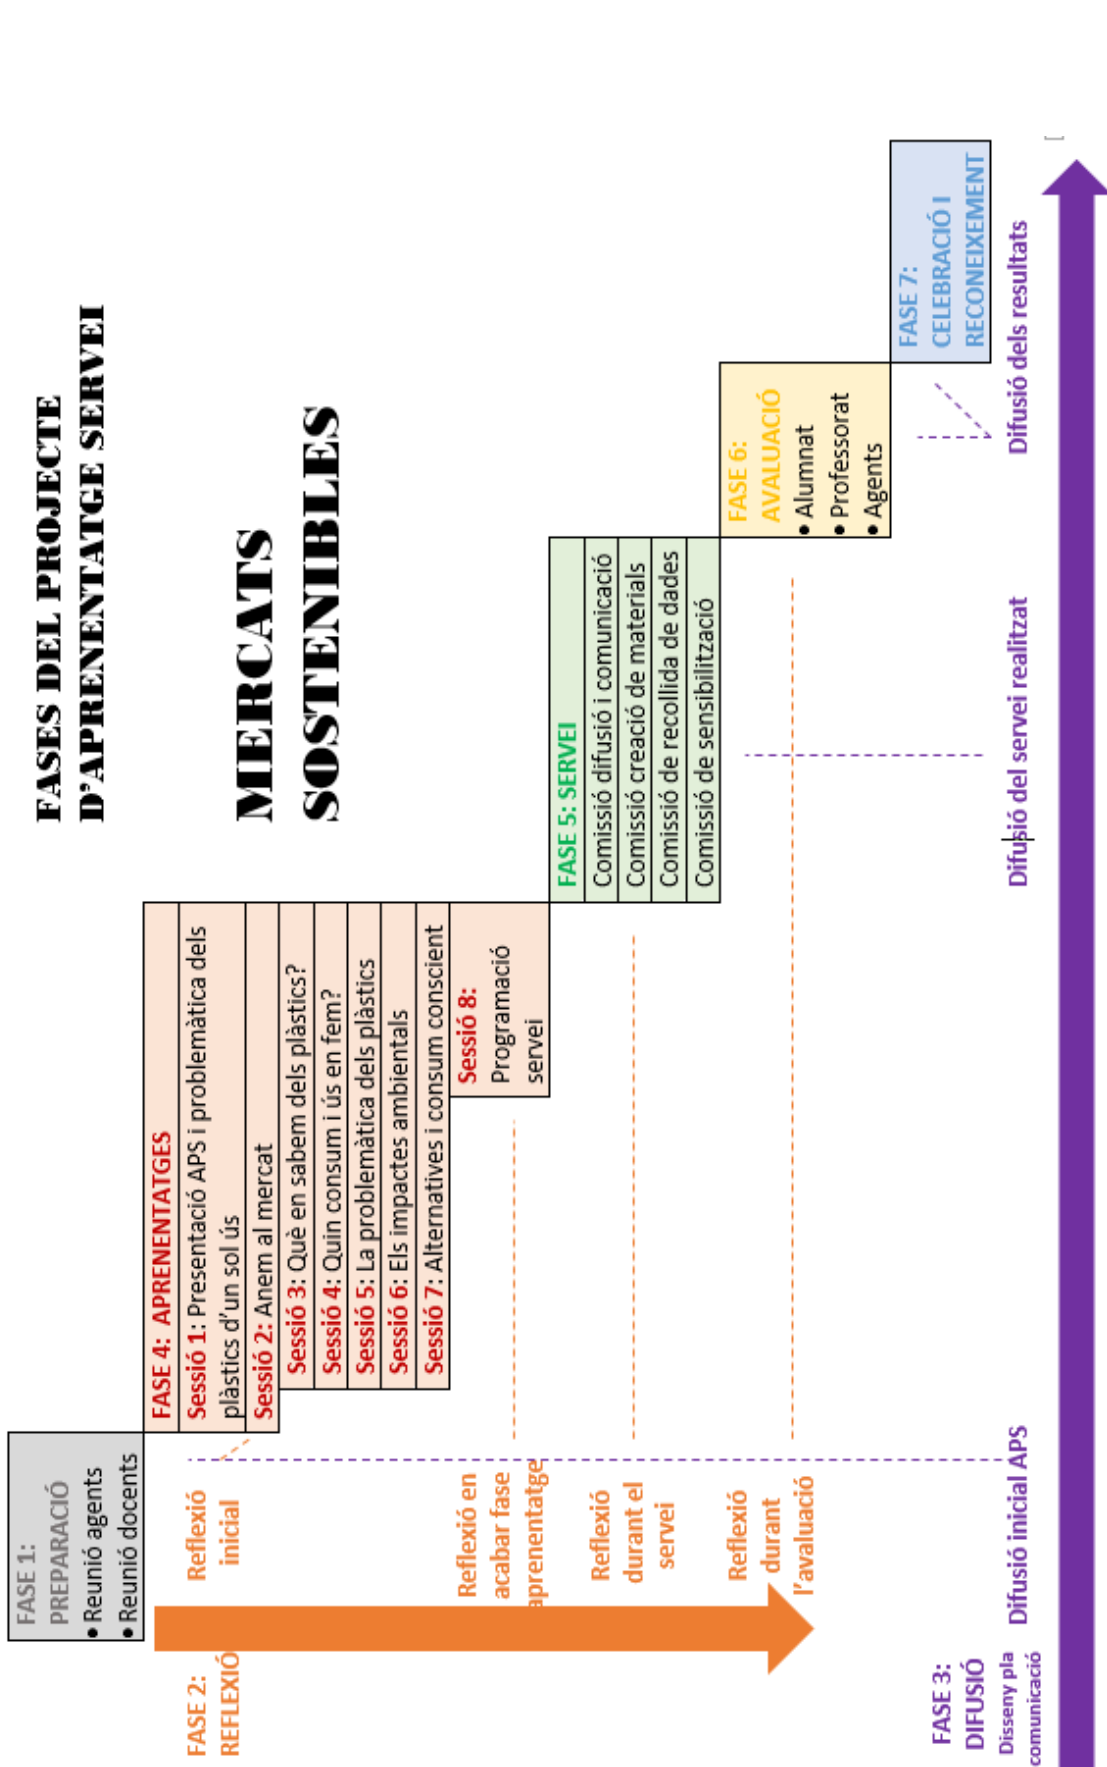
FASES DEL PROJECTE D'APRENENTATGE SERVEI

MERCATS SOSTENIBLES

FASE 1: PREPARACIÓ
• Reunió agents
• Reunió docents

FASE 2: REFLEXIÓ

Reflexió inicial

Reflexió en acabar fase aprenentatge

Reflexió durant el servei

Reflexió durant l'avaluació

FASE 3: DIFUSIÓ
Disseny pla comunicació

Difusió inicial APS

FASE 4: APRENENTATGES
Sessió 1: Presentació APS i problemàtica dels plàstics d'un sol ús
Sessió 2: Anem al mercat
Sessió 3: Què en sabem dels plàstics?
Sessió 4: Quin consum i ús en fem?
Sessió 5: La problemàtica dels plàstics
Sessió 6: Els impactes ambientals
Sessió 7: Alternatives i consum conscient
Sessió 8: Programació servei

FASE 5: SERVEI
Comissió difusió i comunicació
Comissió creació de materials
Comissió de recollida de dades
Comissió de sensibilització

Difusió del servei realitzat

FASE 6: AVALUACIÓ
• Alumnat
• Professorat
• Agents

FASE 7: CELEBRACIÓ I RECONEIXEMENT

Difusió dels resultats